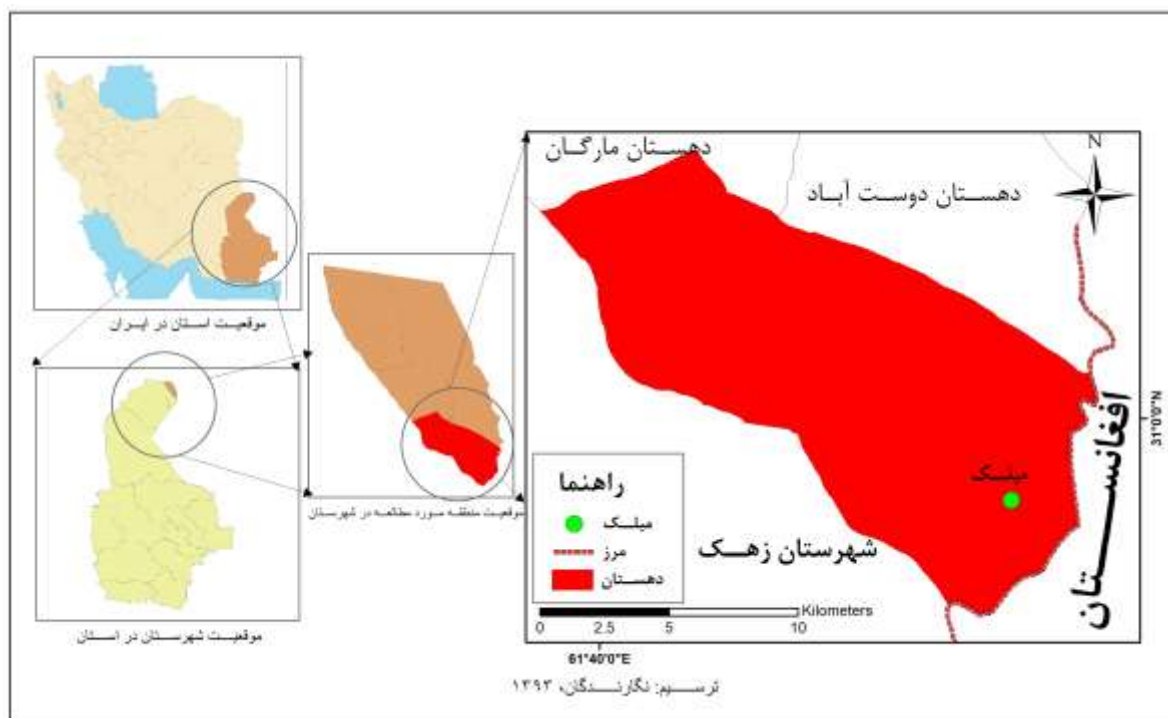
موقعیت استان در ایران

موقعیت شهرستان در استان

موقعیت منطقه مورد مطالعه در شهرستان

دهستان مارگان

دهستان دوست آباد

N

افغانستان

31°0'0"N

میلک

راهنما

میلک

مرز

دهستان

شهرستان زهک

0 2.5 5 10 Kilometers

61°40'0"E

ترسیم: نگارندگان، ۱۳۹۳